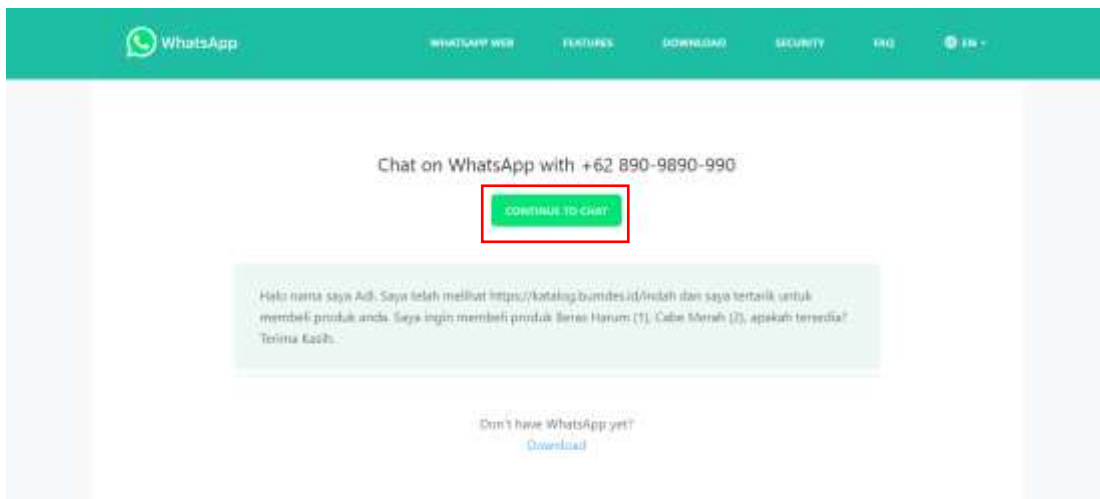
WhatsApp

WHATSAPP WEB FEATURES DOWNLOAD SECURITY FAQ EN

Chat on WhatsApp with +62 890-9890-990

CONTINUE TO CHAT

Halo nama saya Adi. Saya telah melihat https://katalog.bumdes.id/indah dan saya tertarik untuk membeli produk anda. Saya ingin membeli produk Beras Harum (1), Cabe Merah (2), apakah tersedia? Terima Kasih.

Don't have WhatsApp yet?
Download